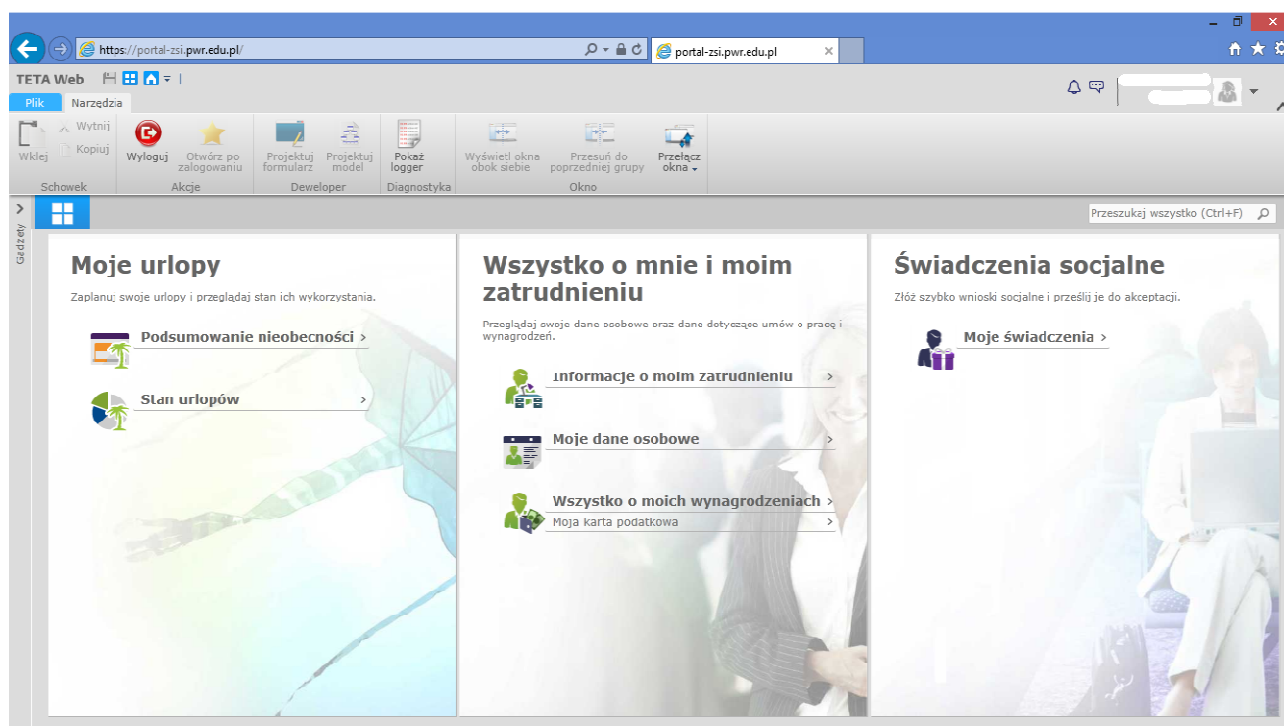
https://portal-zsi.pwr.edu.pl/

portal-zsi.pwr.edu.pl

TETA Web

Plik Narzędzia

Wklej Wytnij Kopiuj
Schowek

Wyloguj Otwórz po zalogowaniu
Akcje

Projektuj formularz Projektuj model
Deweloper

Pokaż logger
Diagnostyka

Wyświetl okna obok siebie Przesuń do poprzedniej grupy Przełącz okna
Okno

Gadżety

Przeszukaj wszystko (Ctrl+F)

Moje urlopy

Zaplanuj swoje urlopy i przeglądaj stan ich wykorzystania.

Podsumowanie nieobecności >

Stan urlopów >

Wszystko o mnie i moim zatrudnieniu

Przeglądaj swoje dane osobowe oraz dane dotyczące umów o pracę i wynagrodzeń.

Informacje o moim zatrudnieniu >

Moje dane osobowe >

Wszystko o moich wynagrodzeniach >

Moja karta podatkowa >

Świadczenia socjalne

Złóż szybko wnioski socjalne i prześlij je do akceptacji.

Moje świadczenia >